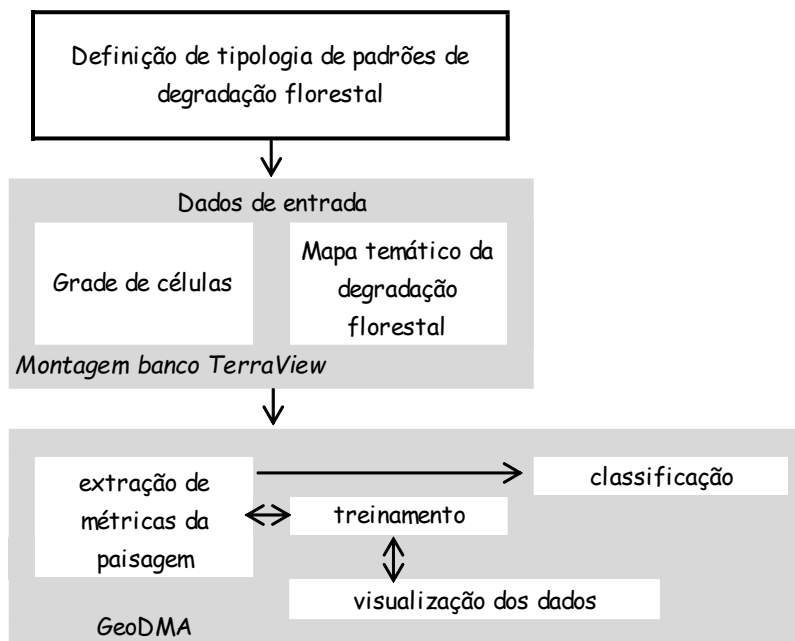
Definição de tipologia de padrões de degradação florestal

Dados de entrada

Grade de células

Mapa temático da degradação florestal

Montagem banco TerraView

extração de métricas da paisagem

classificação

treinamento

visualização dos dados

GeoDMA